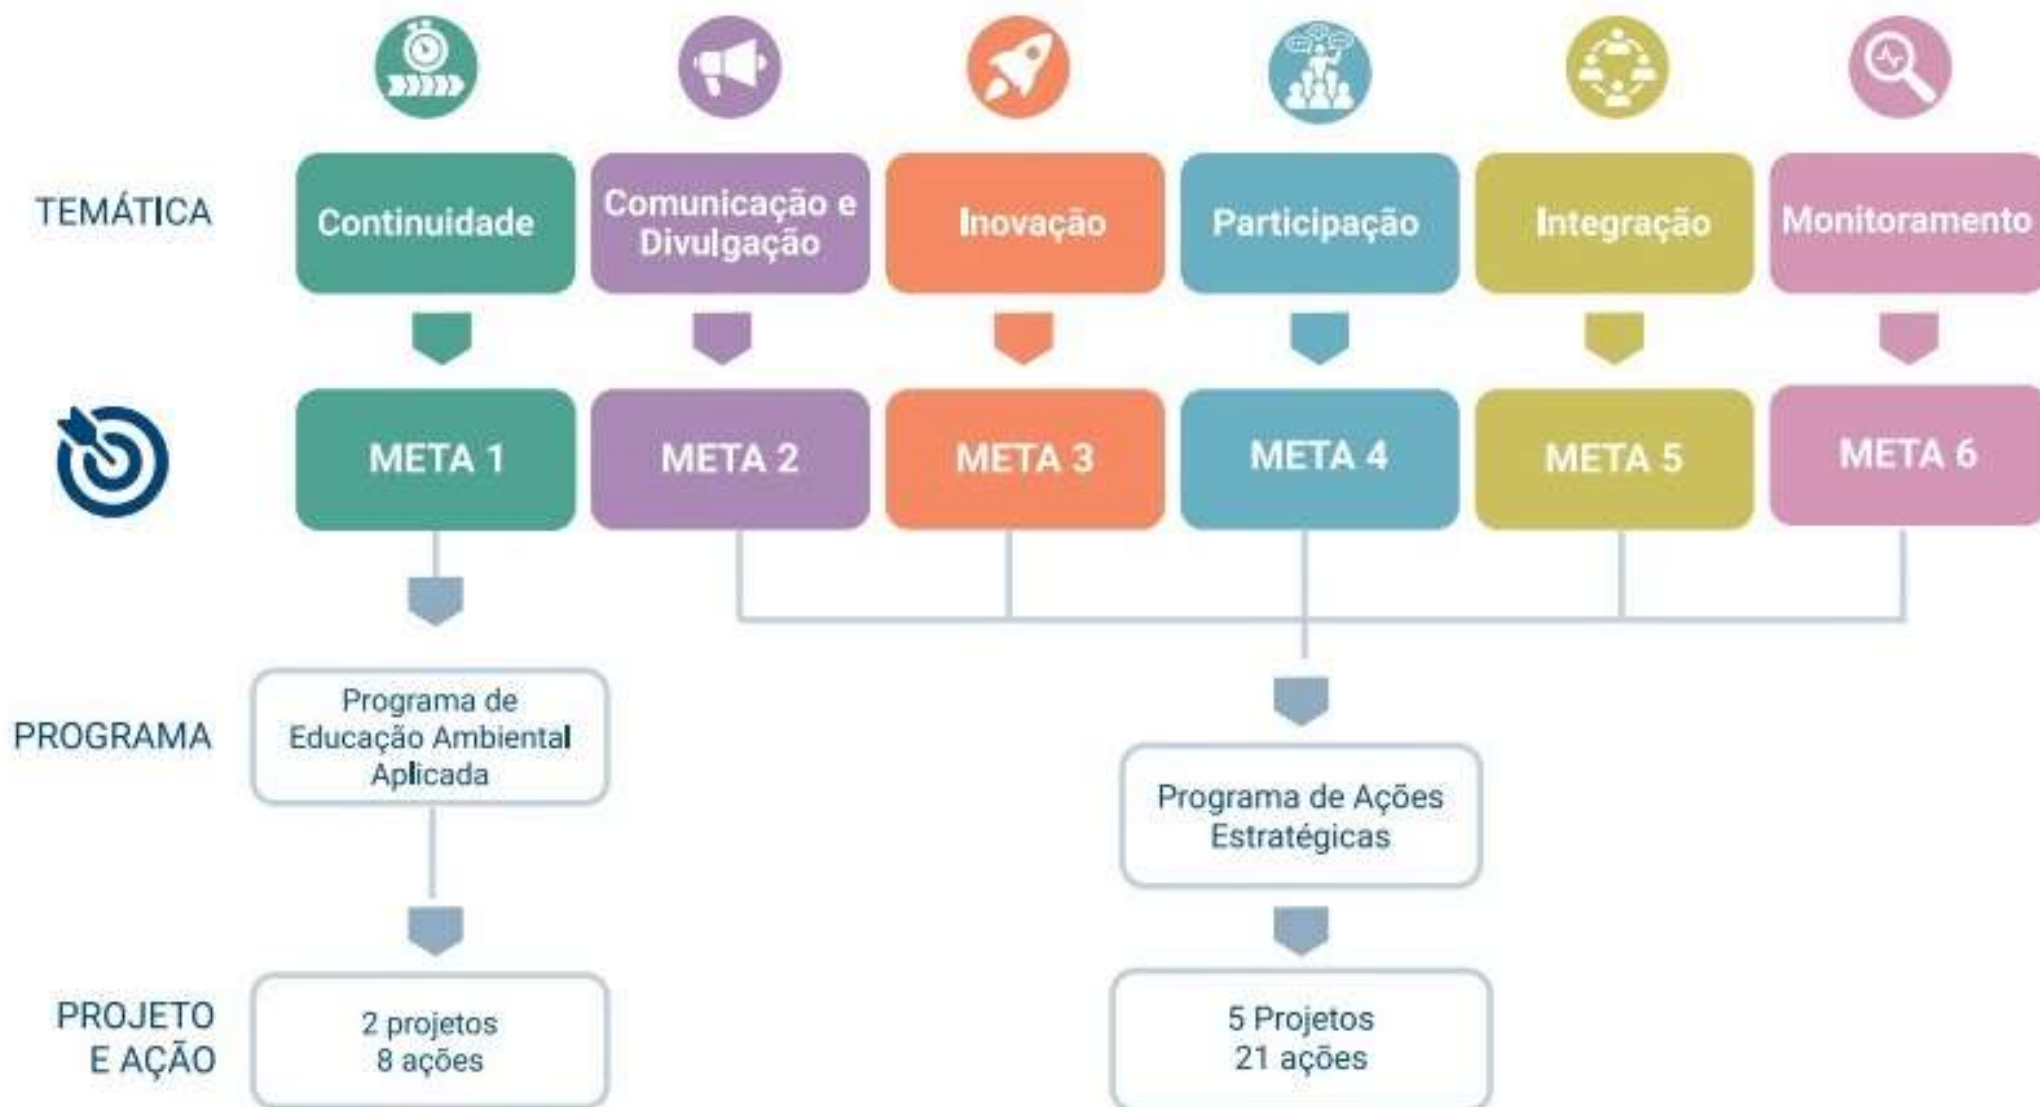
TEMÁTICA

Continuidade

Comunicação e Divulgação

Inovação

Participação

Integração

Monitoramento

META 1

META 2

META 3

META 4

META 5

META 6

PROGRAMA

Programa de Educação Ambiental Aplicada

Programa de Ações Estratégicas

PROJETO E AÇÃO

2 projetos
8 ações

5 Projetos
21 ações